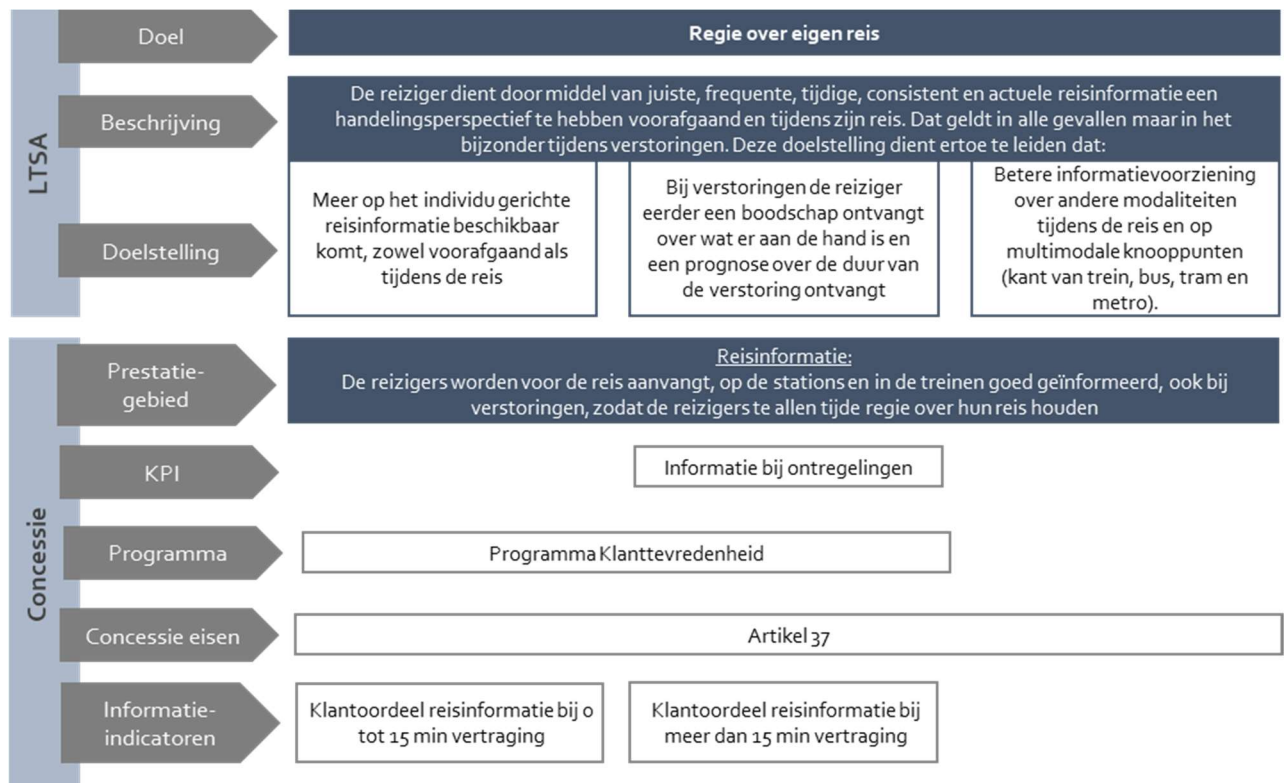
LTSA

Doel

Regie over eigen reis

Beschrijving

De reiziger dient door middel van juiste, frequente, tijdige, consistent en actuele reisinformatie een handelingsperspectief te hebben voorafgaand en tijdens zijn reis. Dat geldt in alle gevallen maar in het bijzonder tijdens verstoringen. Deze doelstelling dient ertoe te leiden dat:

Doelstelling

Meer op het individu gerichte reisinformatie beschikbaar komt, zowel voorafgaand als tijdens de reis

Bij verstoringen de reiziger eerder een boodschap ontvangt over wat er aan de hand is en een prognose over de duur van de verstoring ontvangt

Betere informatievoorziening over andere modaliteiten tijdens de reis en op multimodale knooppunten (kant van trein, bus, tram en metro).

Concessie

Prestatie-gebied

Reisinformatie:
De reizigers worden voor de reis aanvangt, op de stations en in de treinen goed geïnformeerd, ook bij verstoringen, zodat de reizigers te allen tijde regie over hun reis houden

KPI

Informatie bij ontregelingen

Programma

Programma Klanttevredenheid

Concessie eisen

Artikel 37

Informatie-indicatoren

Klantoordeel reisinformatie bij 0 tot 15 min vertraging

Klantoordeel reisinformatie bij meer dan 15 min vertraging